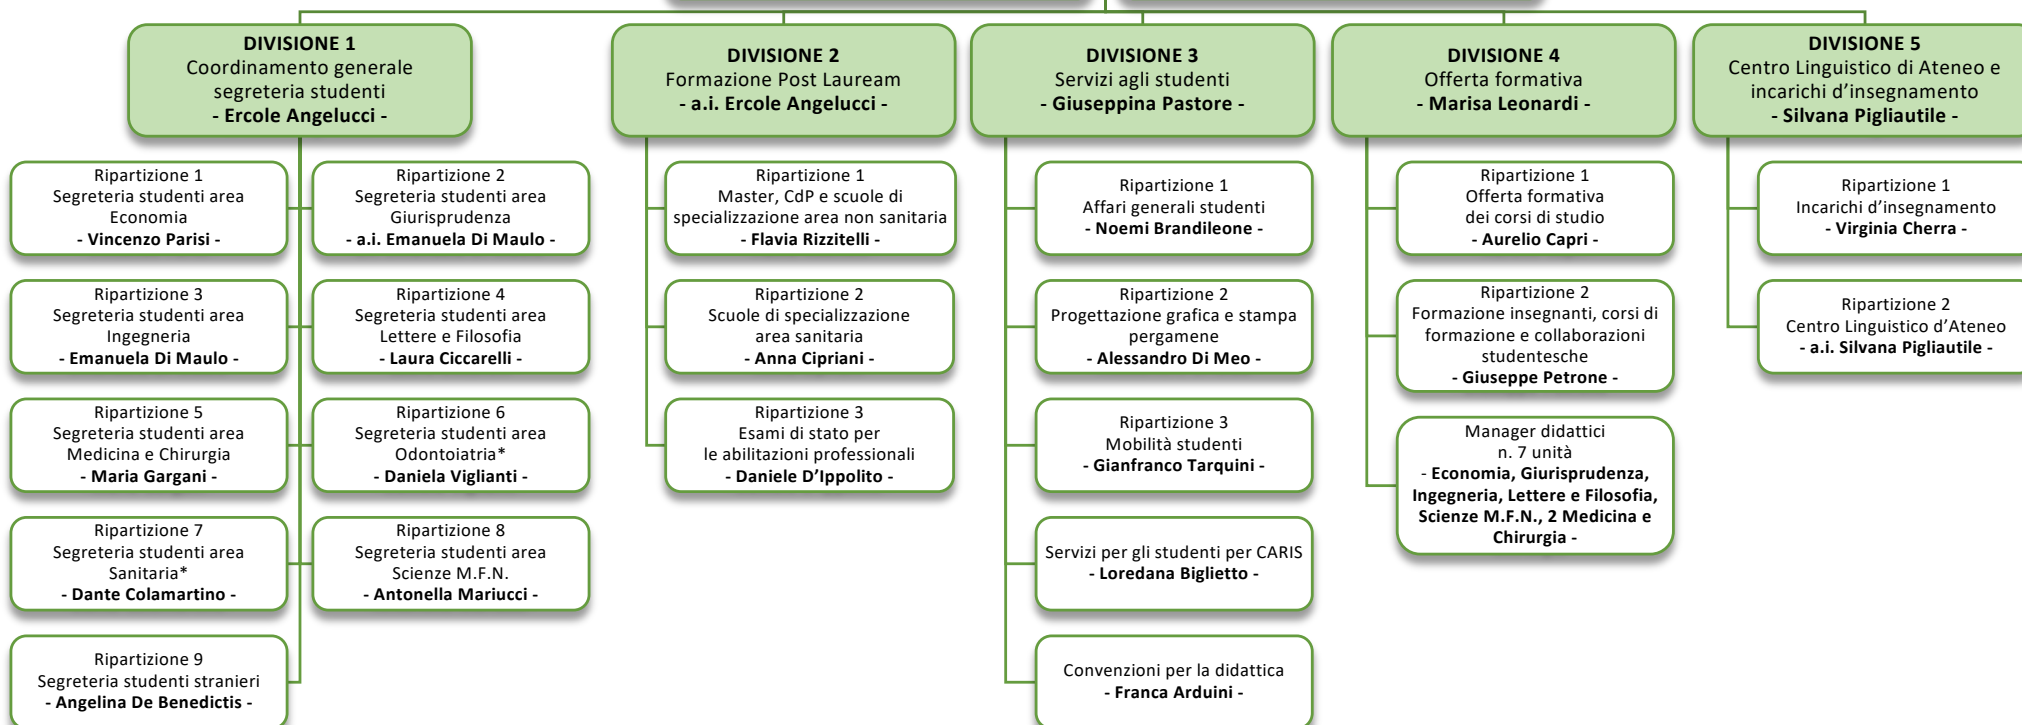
DIVISIONE 1
Coordinamento generale segreteria studenti
- Ercole Angelucci -

Ripartizione 1
Segreteria studenti area Economia
- Vincenzo Parisi -

Ripartizione 2
Segreteria studenti area Giurisprudenza
- a.i. Emanuela Di Maulo -

Ripartizione 3
Segreteria studenti area Ingegneria
- Emanuela Di Maulo -

Ripartizione 4
Segreteria studenti area Lettere e Filosofia
- Laura Ciccarelli -

Ripartizione 5
Segreteria studenti area Medicina e Chirurgia
- Maria Gargani -

Ripartizione 6
Segreteria studenti area Odontoiatria*
- Daniela Viglianti -

Ripartizione 7
Segreteria studenti area Sanitaria*
- Dante Colamartino -

Ripartizione 8
Segreteria studenti area Scienze M.F.N.
- Antonella Mariucci -

Ripartizione 9
Segreteria studenti stranieri
- Angelina De Benedictis -

DIVISIONE 2
Formazione Post Lauream
- a.i. Ercole Angelucci -

Ripartizione 1
Master, CdP e scuole di specializzazione area non sanitaria
- Flavia Rizzitelli -

Ripartizione 2
Scuole di specializzazione area sanitaria
- Anna Cipriani -

Ripartizione 3
Esami di stato per le abilitazioni professionali
- Daniele D'Ippolito -

DIVISIONE 3
Servizi agli studenti
- Giuseppina Pastore -

Ripartizione 1
Affari generali studenti
- Noemi Brandileone -

Ripartizione 2
Progettazione grafica e stampa pergamene
- Alessandro Di Meo -

Ripartizione 3
Mobilità studenti
- Gianfranco Tarquini -

Servizi per gli studenti per CARIS
- Loredana Biglietto -

Convenzioni per la didattica
- Franca Arduini -

DIVISIONE 4
Offerta formativa
- Marisa Leonardi -

Ripartizione 1
Offerta formativa dei corsi di studio
- Aurelio Capri -

Ripartizione 2
Formazione insegnanti, corsi di formazione e collaborazioni studentesche
- Giuseppe Petrone -

Manager didattici
n. 7 unità
- Economia, Giurisprudenza, Ingegneria, Lettere e Filosofia, Scienze M.F.N., 2 Medicina e Chirurgia -

DIVISIONE 5
Centro Linguistico di Ateneo e incarichi d'insegnamento
- Silvana Pigliautile -

Ripartizione 1
Incarichi d'insegnamento
- Virginia Cherra -

Ripartizione 2
Centro Linguistico d'Ateneo
- a.i. Silvana Pigliautile -